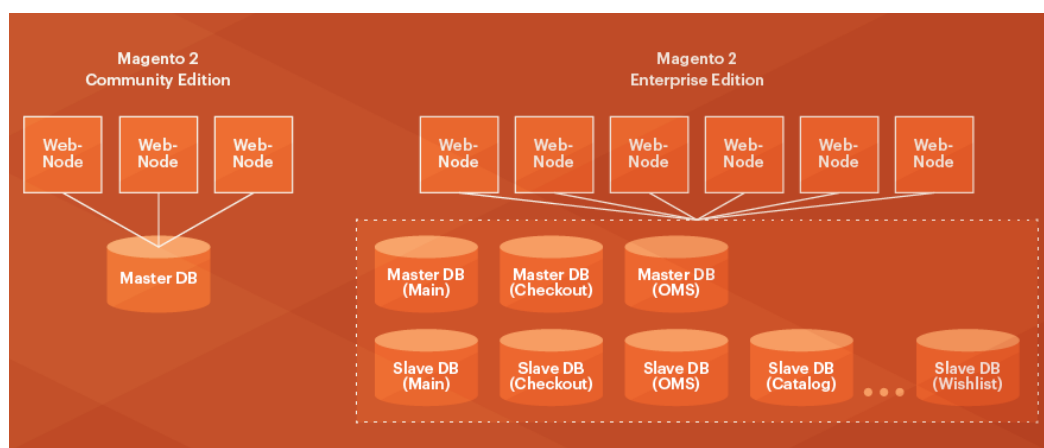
Magento 2
Community Edition

Web-Node

Web-Node

Web-Node

Master DB

Magento 2
Enterprise Edition

Web-Node

Web-Node

Web-Node

Web-Node

Web-Node

Web-Node

Master DB (Main)

Master DB (Checkout)

Master DB (OMS)

Slave DB (Main)

Slave DB (Checkout)

Slave DB (OMS)

Slave DB (Catalog)

Slave DB (Wishlist)